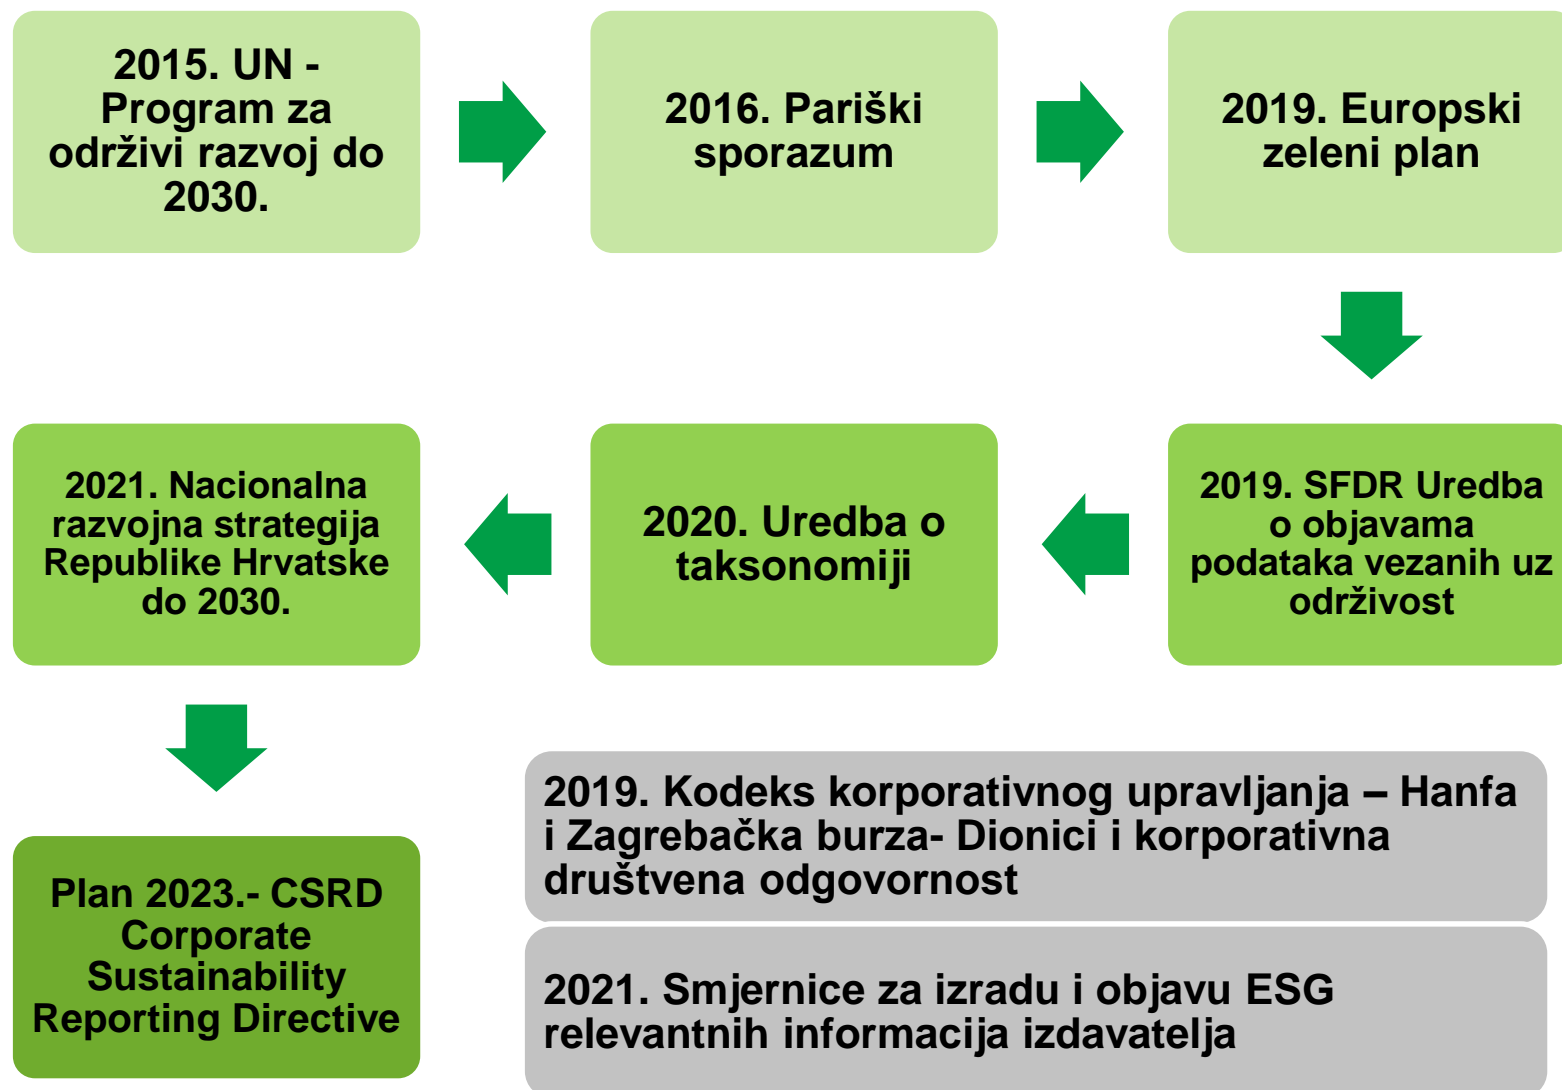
2015. UN - Program za održivi razvoj do 2030.

2016. Pariški sporazum

2019. Europski zeleni plan

2019. SFDR Uredba o objavama podataka vezanih uz održivost

2020. Uredba o taksonomiji

2021. Nacionalna razvojna strategija Republike Hrvatske do 2030.

Plan 2023.- CSRD Corporate Sustainability Reporting Directive

2019. Kodeks korporativnog upravljanja – Hanfa i Zagrebačka burza- Dionici i korporativna društvena odgovornost

2021. Smjernice za izradu i objavu ESG relevantnih informacija izdavatelja